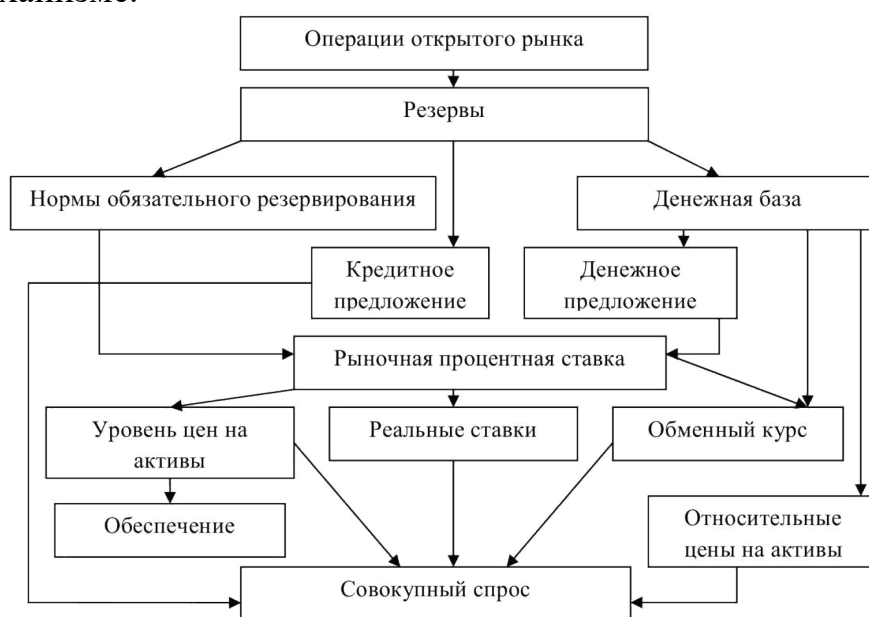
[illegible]

Операции открытого рынка

Резервы

Нормы обязательного резервирования

Денежная база

Кредитное предложение

Денежное предложение

Рыночная процентная ставка

Уровень цен на активы

Реальные ставки

Обменный курс

Обеспечение

Относительные цены на активы

Совокупный спрос